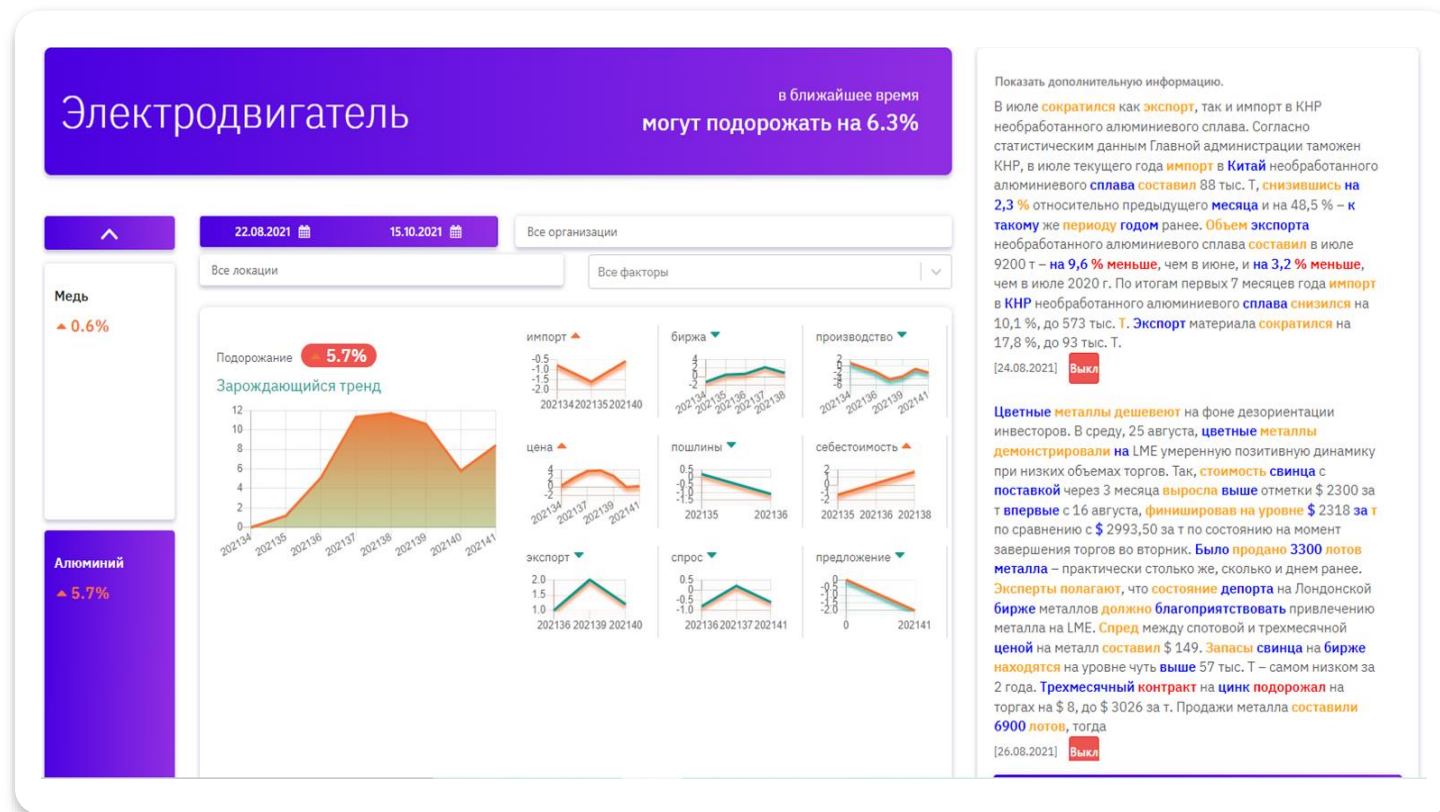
Электродвигатель

в ближайшее время
могут подорожать на 6.3%

Медь
▲ 0.6%

Алюминий
▲ 5.7%

22.08.2021 15.10.2021

Все организации

Все локации

Все факторы

Подорожание ▲ 5.7%
Зарождающийся тренд

12
10
8
6
4
2
0
202134 202135 202136 202137 202138 202139 202140 202141

импорт ▲
-0.5
-1.0
-1.5
-2.0
202134 202135 202140

биржа ▼
4
2
0
-2
202134 202135 202136 202137 202138

производство ▼
2
0
-2
-4
-6
202134 202136 202139 202141

цена ▲
4
2
0
-2
202134 202137 202139 202141

пошлины ▼
0.5
0
-0.5
-1.0
-1.5
202135 202136

себестоимость ▲
2
0
-2
202135 202136 202138

экспорт ▼
2.0
1.5
1.0
202136 202139 202140

спрос ▼
0.5
0
-0.5
-1.0
202136 202137 202141

предложение ▼
-0.5
-1.0
-1.5
-2.0
0 202141

Показать дополнительную информацию.

В июле сократился как экспорт, так и импорт в КНР необработанного алюминиевого сплава. Согласно статистическим данным Главной администрации таможен КНР, в июле текущего года импорт в Китай необработанного алюминиевого сплава составил 88 тыс. Т, снизившись на 2,3 % относительно предыдущего месяца и на 48,5 % – к такому же периоду годом ранее. Объем экспорта необработанного алюминиевого сплава составил в июле 9200 т – на 9,6 % меньше, чем в июне, и на 3,2 % меньше, чем в июле 2020 г. По итогам первых 7 месяцев года импорт в КНР необработанного алюминиевого сплава снизился на 10,1 %, до 573 тыс. Т. Экспорт материала сократился на 17,8 %, до 93 тыс. Т.

[24.08.2021] Выкл

Цветные металлы дешевеют на фоне дезориентации инвесторов. В среду, 25 августа, цветные металлы демонстрировали на LME умеренную позитивную динамику при низких объемах торгов. Так, стоимость свинца с поставкой через 3 месяца выросла выше отметки $ 2300 за т впервые с 16 августа, финишировав на уровне $ 2318 за т по сравнению с $ 2993,50 за т по состоянию на момент завершения торгов во вторник. Было продано 3300 лотов металла – практически столько же, сколько и днем ранее. Эксперты полагают, что состояние депорта на Лондонской бирже металлов должно благоприятствовать привлечению металла на LME. Спред между спотовой и трехмесячной ценой на металл составил $ 149. Запасы свинца на бирже находятся на уровне чуть выше 57 тыс. Т – самом низком за 2 года. Трехмесячный контракт на цинк подорожал на торгах на $ 8, до $ 3026 за т. Продажи металла составили 6900 лотов, тогда

[26.08.2021] Выкл